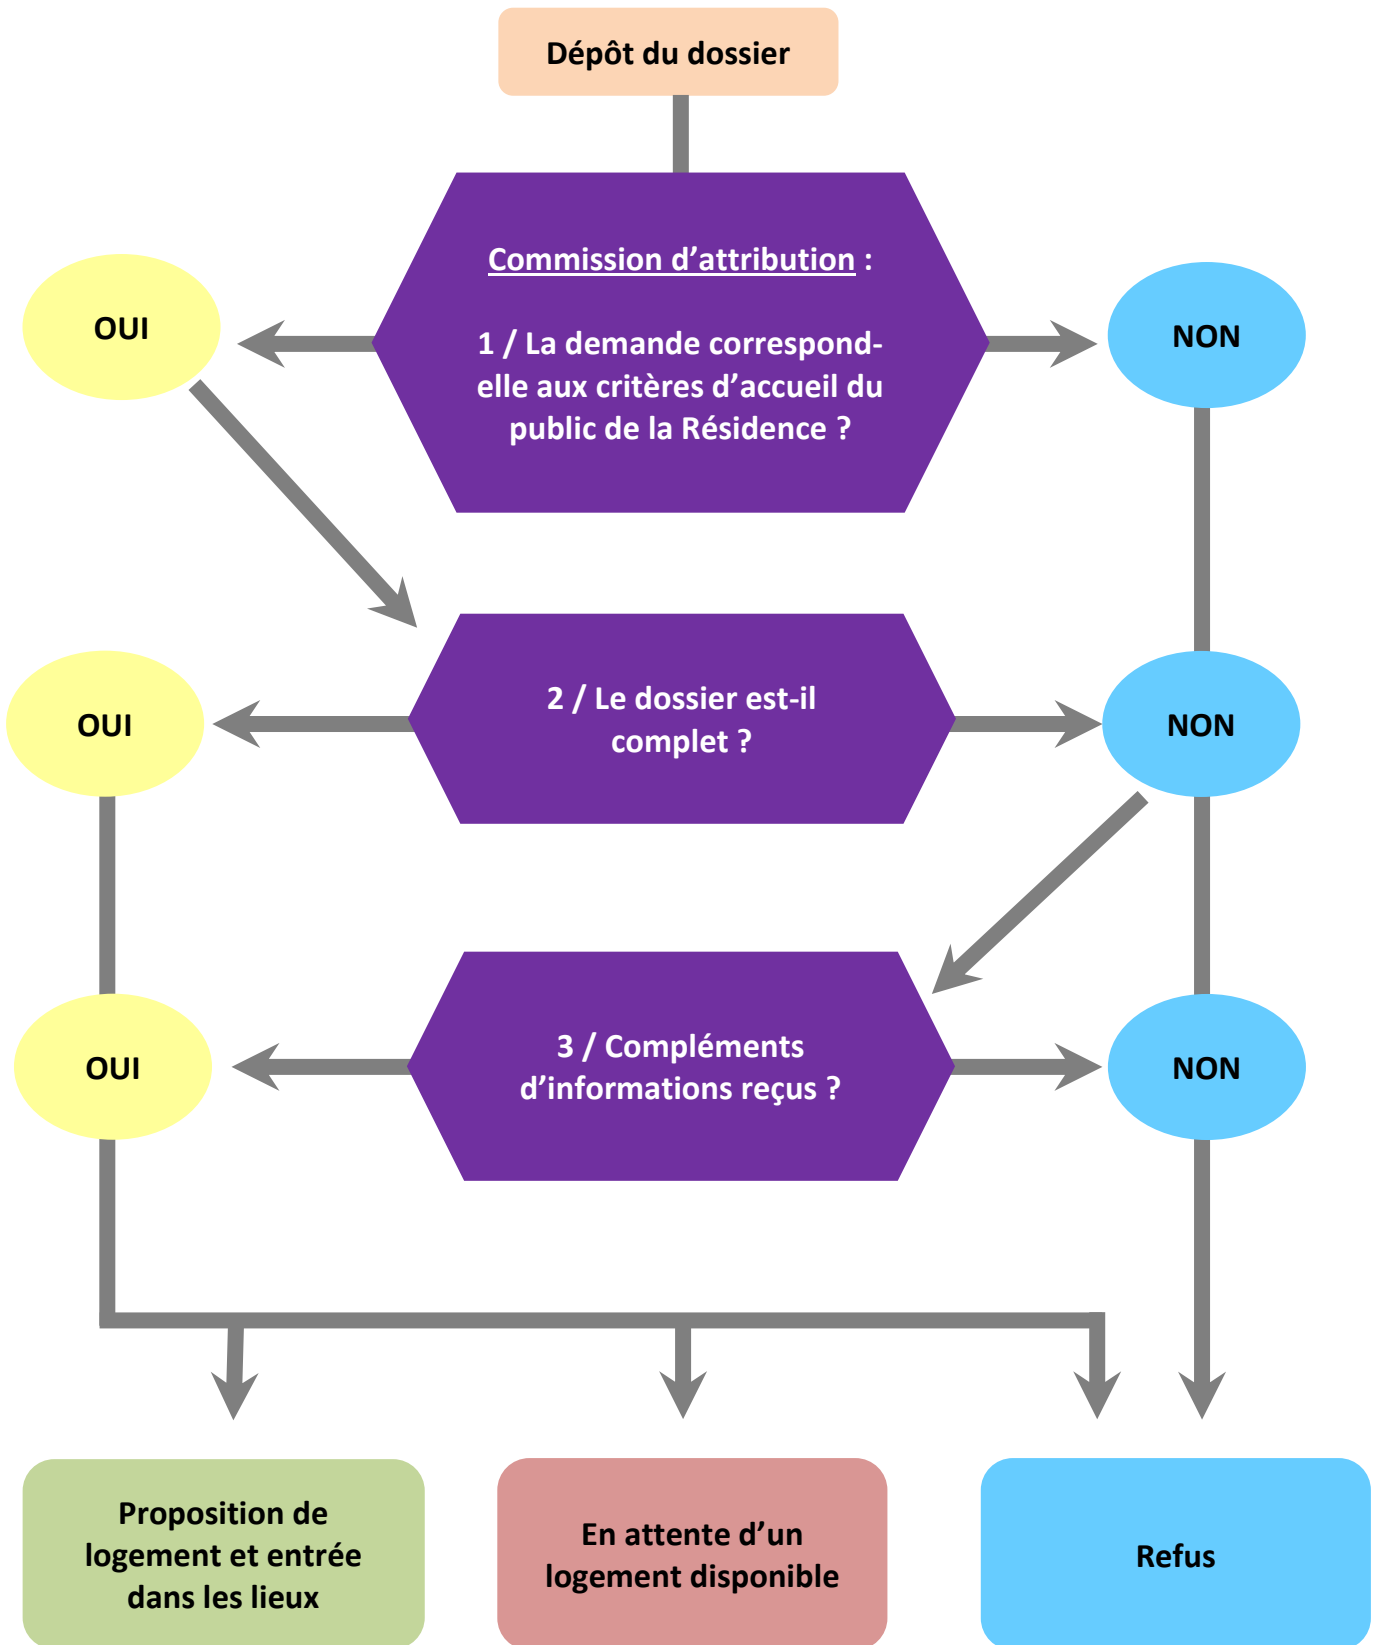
Dépôt du dossier

Commission d'attribution :

1 / La demande correspond-elle aux critères d'accueil du public de la Résidence ?

OUI

NON

2 / Le dossier est-il complet ?

OUI

NON

3 / Compléments d'informations reçus ?

OUI

NON

Proposition de logement et entrée dans les lieux

En attente d'un logement disponible

Refus